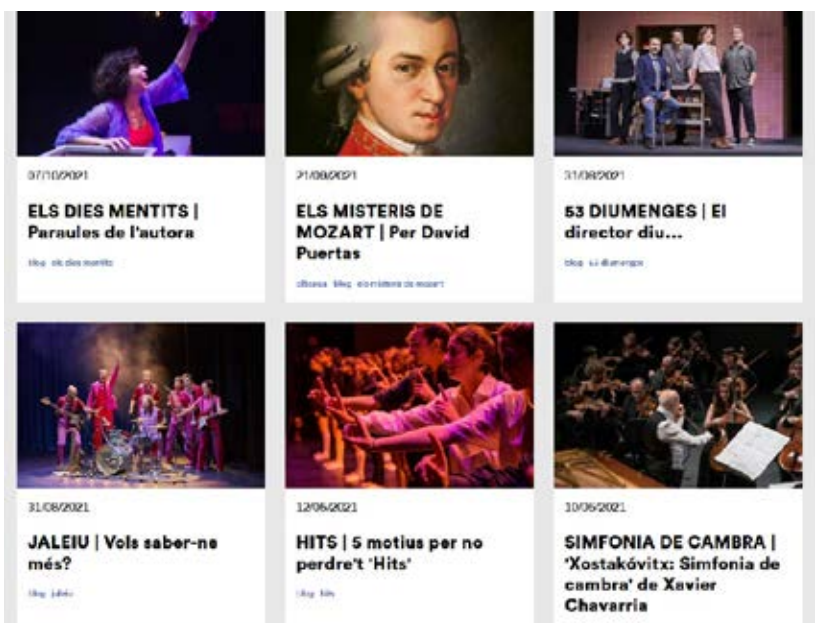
07/10/2021

ELS DIES MENTITS | Paraules de l'autora

blog els dies mentits

21/09/2021

ELS MISTERIS DE MOZART | Per David Puertas

olbcasa blog els misteris de mozart

31/08/2021

53 DIUMENGES | El director diu...

blog 53 diumenges

31/08/2021

JALEIU | Vols saber-ne més?

blog jaleiu

12/06/2021

HITS | 5 motius per no perdre't 'Hits'

blog hits

10/06/2021

SIMFONIA DE CAMBRA | 'Xostakóvitx: Simfonia de cambra' de Xavier Chavarria